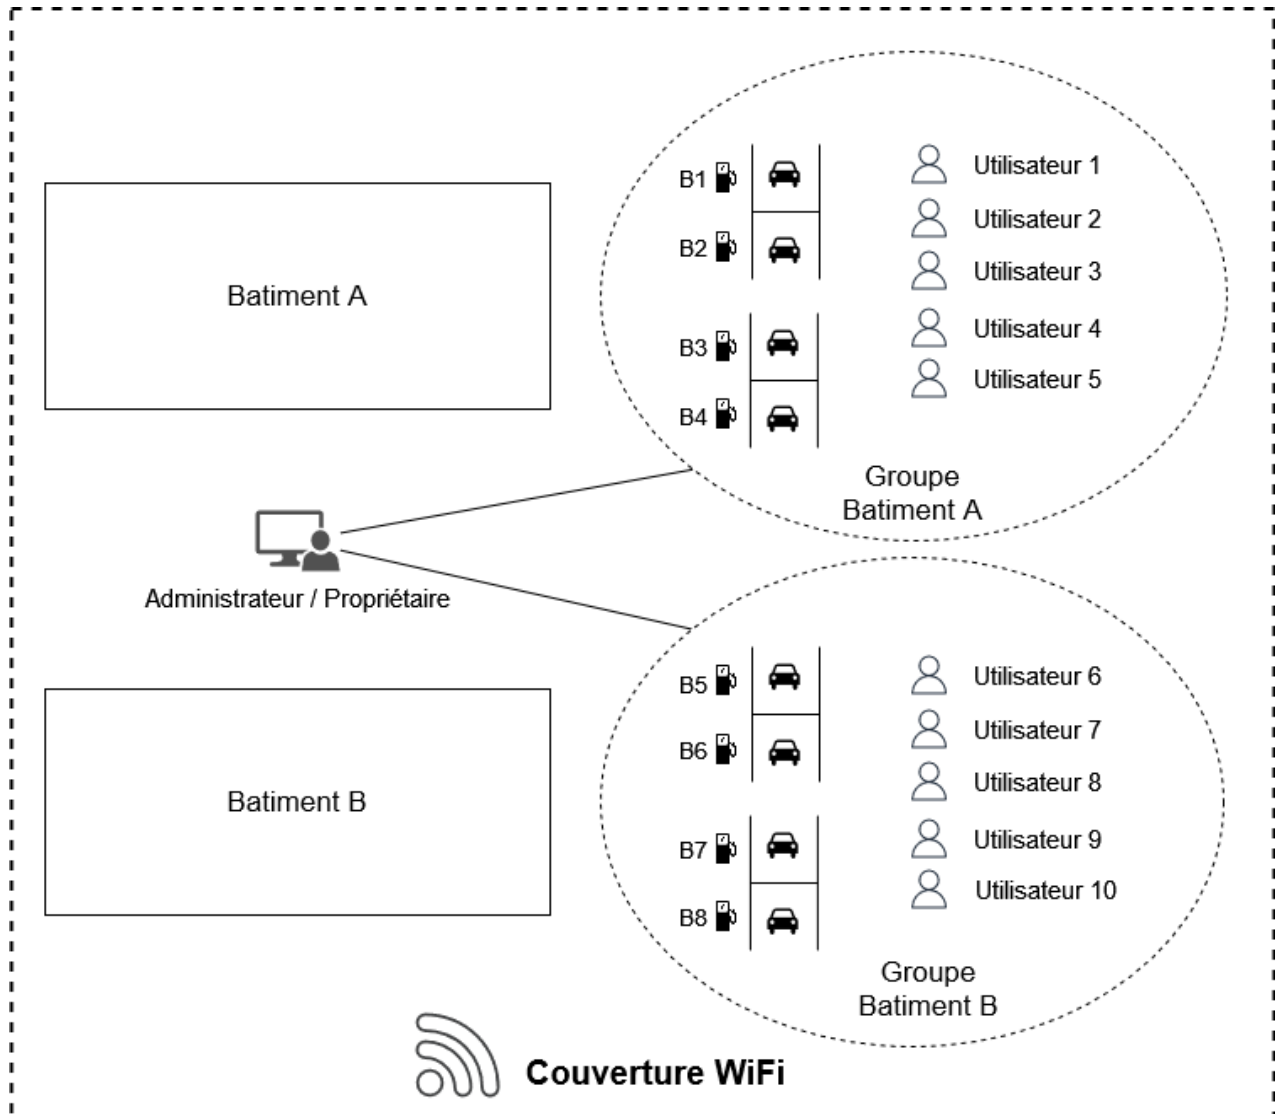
Batiment A

B1
B2
B3
B4

Utilisateur 1
Utilisateur 2
Utilisateur 3
Utilisateur 4
Utilisateur 5

Groupe Batiment A

Administrateur / Propriétaire

Batiment B

B5
B6
B7
B8

Utilisateur 6
Utilisateur 7
Utilisateur 8
Utilisateur 9
Utilisateur 10

Groupe Batiment B

Couverture WiFi